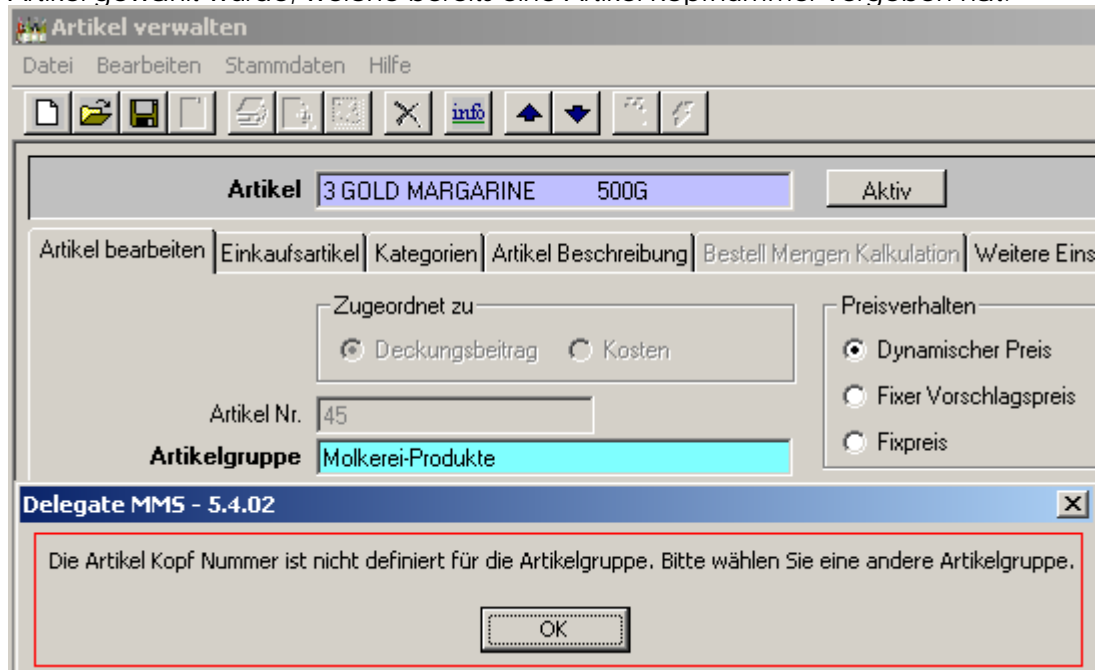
Artikel gewählt wurde, welche bereits eine Artikelkopfnummer vergeben hat.

Artikel verwalten

Datei Bearbeiten Stammdaten Hilfe

info

Artikel 3 GOLD MARGARINE 500G

Aktiv

Artikel bearbeiten | Einkaufsartikel | Kategorien | Artikel Beschreibung | Bestell Mengen Kalkulation | Weitere Eins

Zugeordnet zu

Deckungsbeitrag Kosten

Preisverhalten

Dynamischer Preis

Fixer Vorschlagspreis

Fixpreis

Artikel Nr. 45

Artikelgruppe Molkerei-Produkte

Delegate MMS - 5.4.02

Die Artikel Kopf Nummer ist nicht definiert für die Artikelgruppe. Bitte wählen Sie eine andere Artikelgruppe.

OK